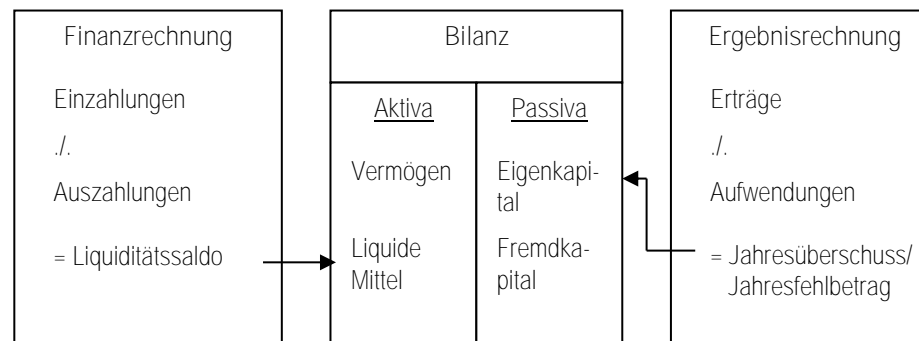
Finanzrechnung

Einzahlungen

./.

Auszahlungen

= Liquiditätssaldo

Bilanz

Aktiva

Vermögen

Liquide Mittel

Passiva

Eigenkapital

Fremdkapital

Ergebnisrechnung

Erträge

./.

Aufwendungen

= Jahresüberschuss/ Jahresfehlbetrag